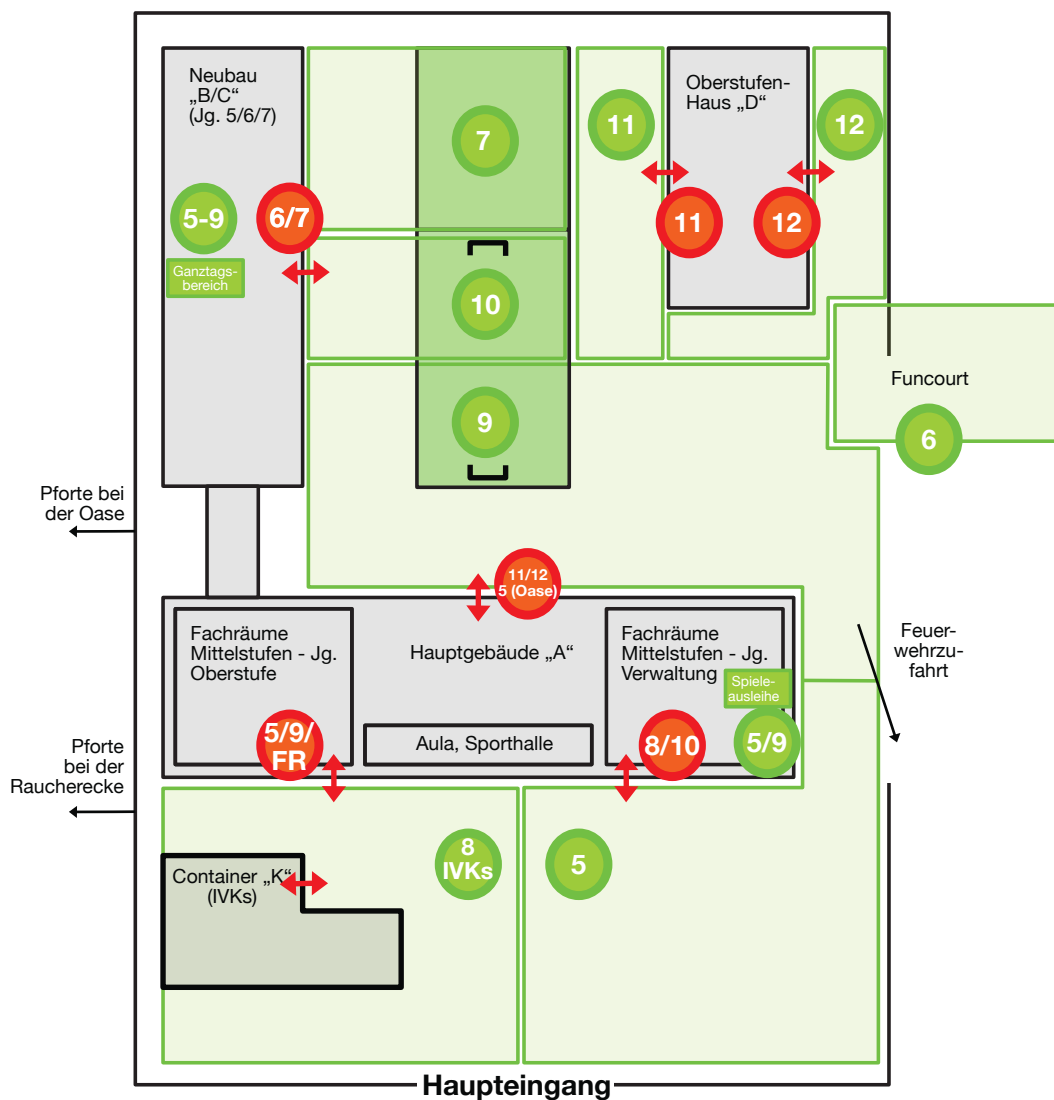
Neubau „B/C“ (Jg. 5/6/7)

5-9

6/7

Ganztags-bereich

7

10

9

11

Oberstufen-Haus „D“

12

11

12

Funcourt

6

Pforte bei der Oase

11/12
5 (Oase)

Feuer-wehrzu-fahrt

Fachräume Mittelstufen - Jg. Oberstufe

Hauptgebäude „A“

Fachräume Mittelstufen - Jg. Verwaltung

Spiele-ausleihe

Aula, Sporthalle

5/9/ FR

8/10

5/9

Pforte bei der Raucherecke

Container „K“ (IVKs)

8 IVKs

5

Haupteingang